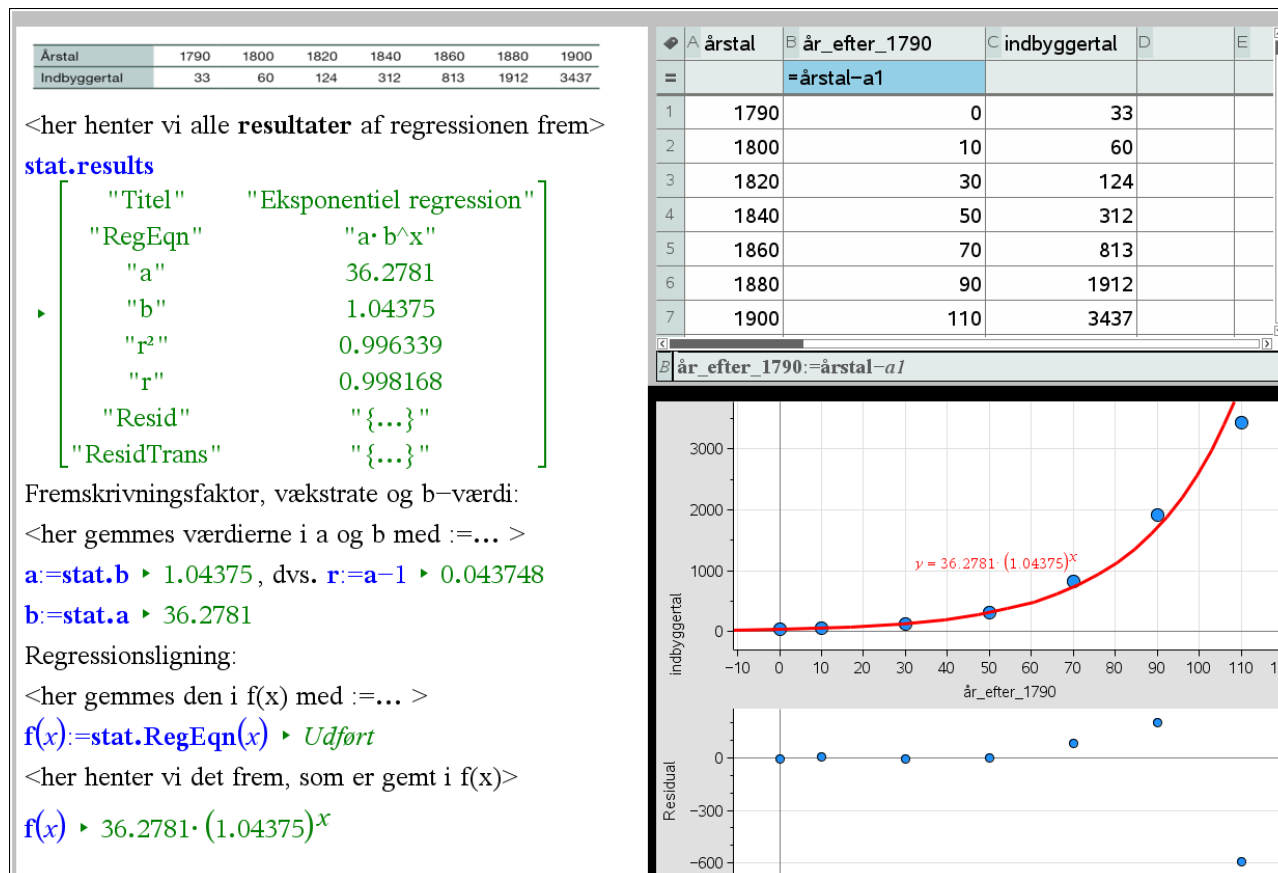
| Årstal | 1790 | 1800 | 1820 | 1840 | 1860 | 1880 | 1900 |
|---|---|---|---|---|---|---|---|
| Indbyggertal | 33 | 60 | 124 | 312 | 813 | 1912 | 3437 |

<her henter vi alle **resultater** af regressionen frem>

**stat.results**

| "Titel" | "Eksponentiel regression" |
|---|---|
| "RegEqn" | "a· b^x" |
| "a" | 36.2781 |
| "b" | 1.04375 |
| "r²" | 0.996339 |
| "r" | 0.998168 |
| "Resid" | "{...}" |
| "ResidTrans" | "{...}" |

Fremskrivningsfaktor, vækstrate og b−værdi:

<her gemmes værdierne i a og b med :=... >

**a:=stat.b** ▸ 1.04375, dvs. **r:=a−1** ▸ 0.043748

**b:=stat.a** ▸ 36.2781

Regressionsligning:

<her gemmes den i f(x) med :=... >

$f(x)$:=stat.RegEqn$(x)$ ▸ Udført

<her henter vi det frem, som er gemt i f(x)>

$f(x)$ ▸ $36.2781\cdot(1.04375)^x$

| | A årstal | B år_efter_1790 | C indbyggertal | D | E |
|---|---|---|---|---|---|
| = | | =årstal−a1 | | | |
| 1 | 1790 | 0 | 33 | | |
| 2 | 1800 | 10 | 60 | | |
| 3 | 1820 | 30 | 124 | | |
| 4 | 1840 | 50 | 312 | | |
| 5 | 1860 | 70 | 813 | | |
| 6 | 1880 | 90 | 1912 | | |
| 7 | 1900 | 110 | 3437 | | |

B år_efter_1790:=årstal−a1

3000
2000
1000
0
$y=36.2781\cdot(1.04375)^x$
indbyggertal
−10 0 10 20 30 40 50 60 70 80 90 100 110 1
år_efter_1790

Residual
0
−300
−600